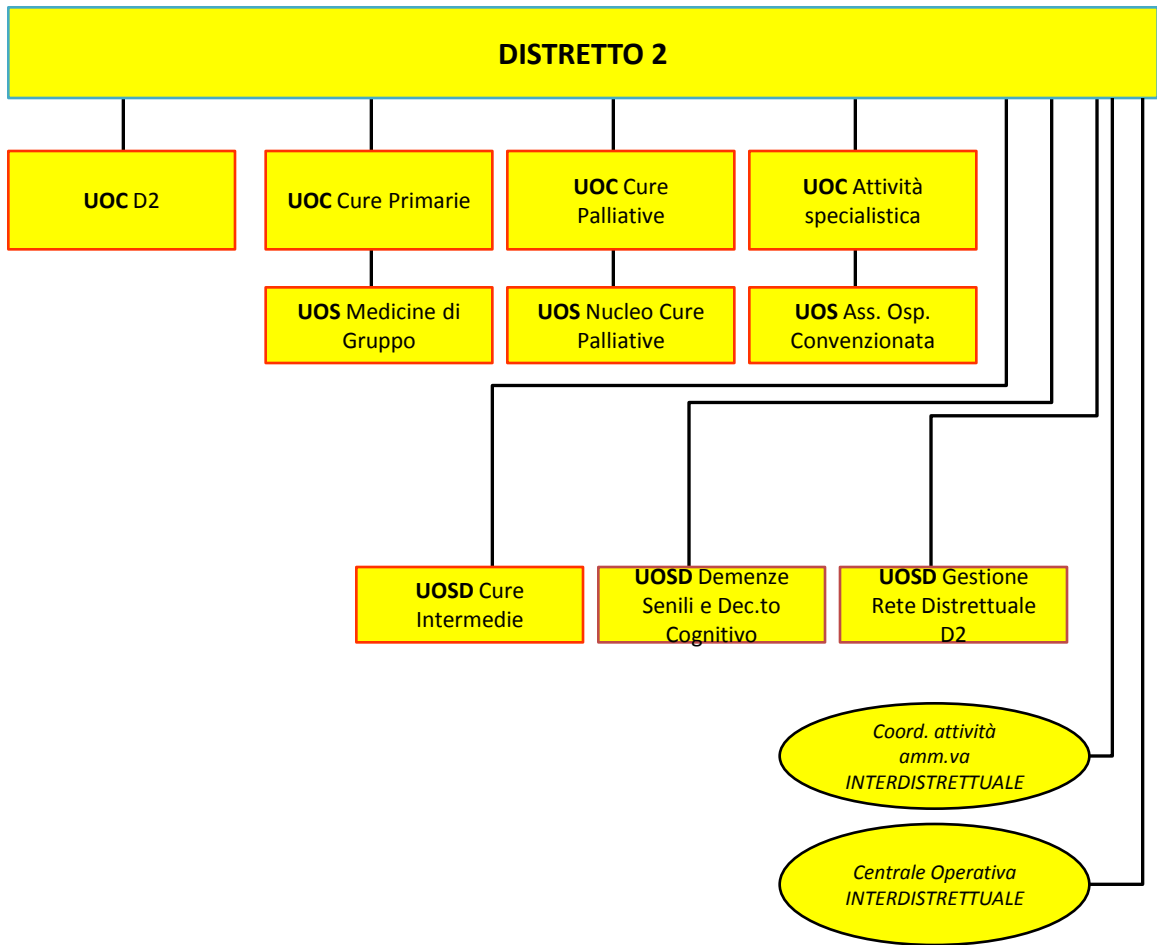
DISTRETTO 2

UOC D2

UOC Cure Primarie

UOC Cure Palliative

UOC Attività specialistica

UOS Medicine di Gruppo

UOS Nucleo Cure Palliative

UOS Ass. Osp. Convenzionata

UOSD Cure Intermedie

UOSD Demenze Senili e Dec.to Cognitivo

UOSD Gestione Rete Distrettuale D2

Coord. attività amm.va INTERDISTRETTUALE

Centrale Operativa INTERDISTRETTUALE